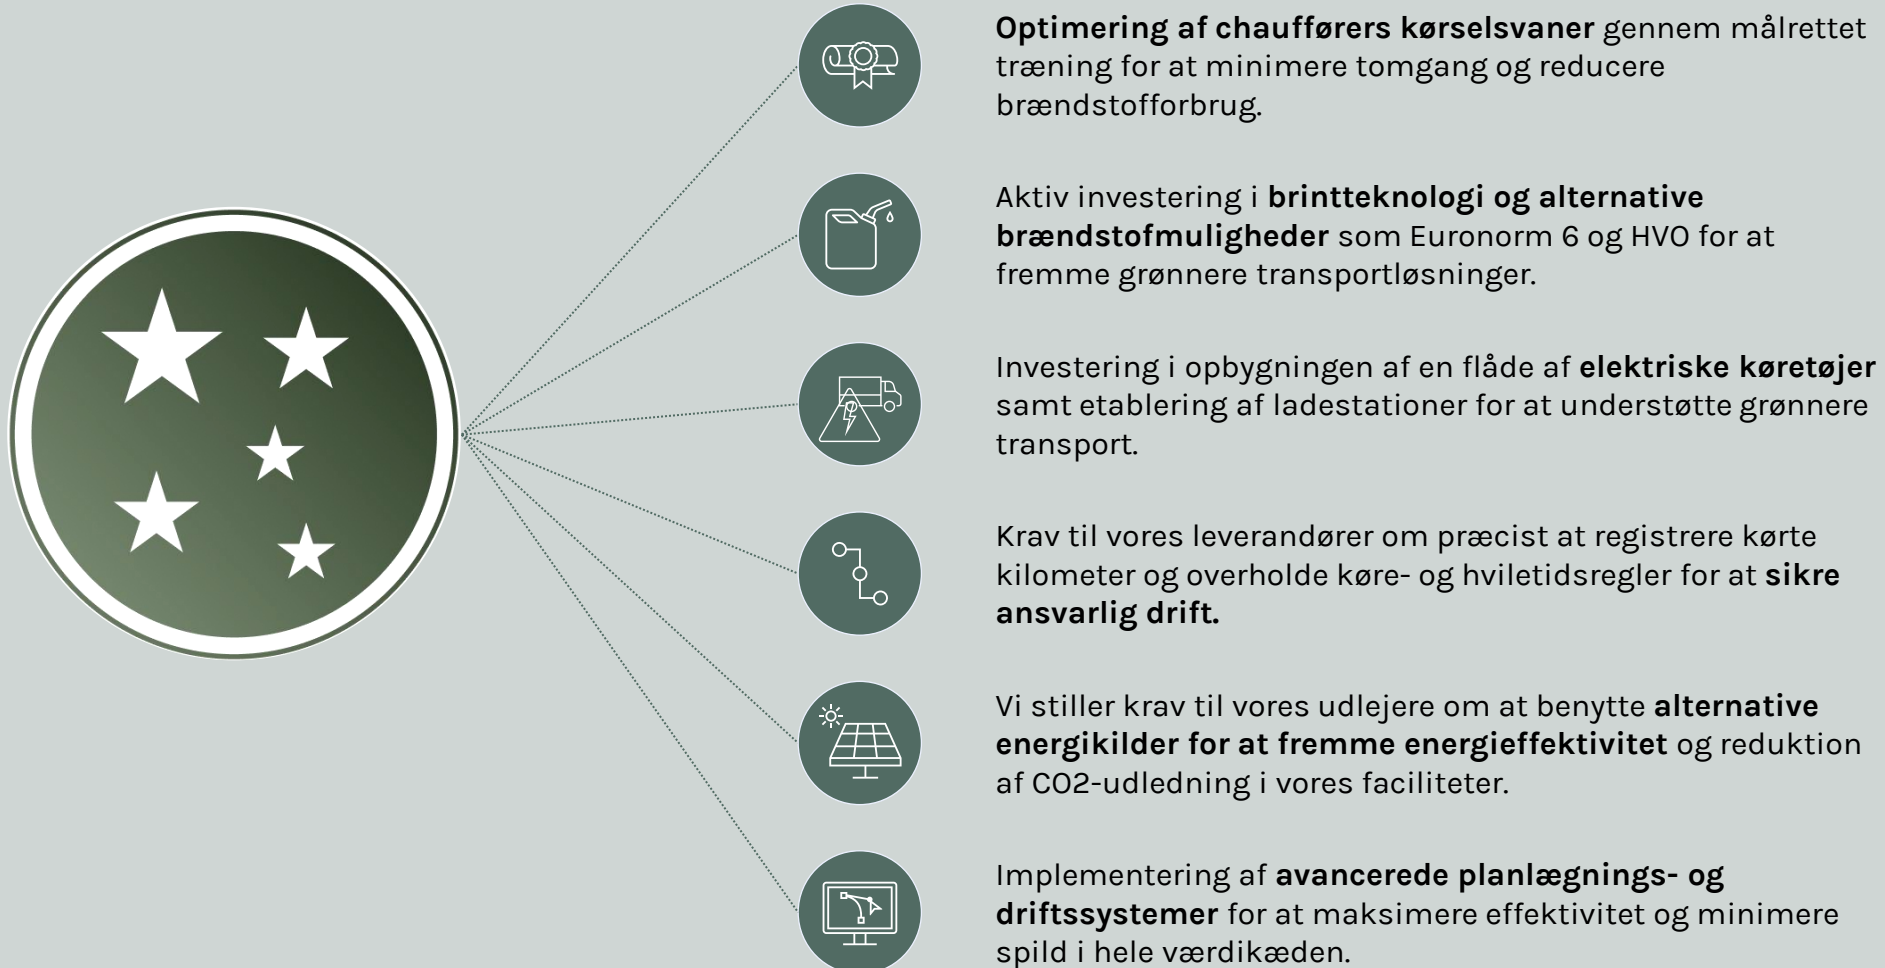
Optimering af chaufførers kørselsvaner gennem målrettet træning for at minimere tomgang og reducere brændstofforbrug.

Aktiv investering i brintteknologi og alternative brændstofmuligheder som Euronorm 6 og HVO for at fremme grønnere transportløsninger.

Investering i opbygningen af en flåde af elektriske køretøjer samt etablering af ladestationer for at understøtte grønnere transport.

Krav til vores leverandører om præcist at registrere kørte kilometer og overholde køre- og hviletidsregler for at sikre ansvarlig drift.

Vi stiller krav til vores udlejere om at benytte alternative energikilder for at fremme energieffektivitet og reduktion af CO2-udledning i vores faciliteter.

Implementering af avancerede planlægnings- og driftssystemer for at maksimere effektivitet og minimere spild i hele værdikæden.